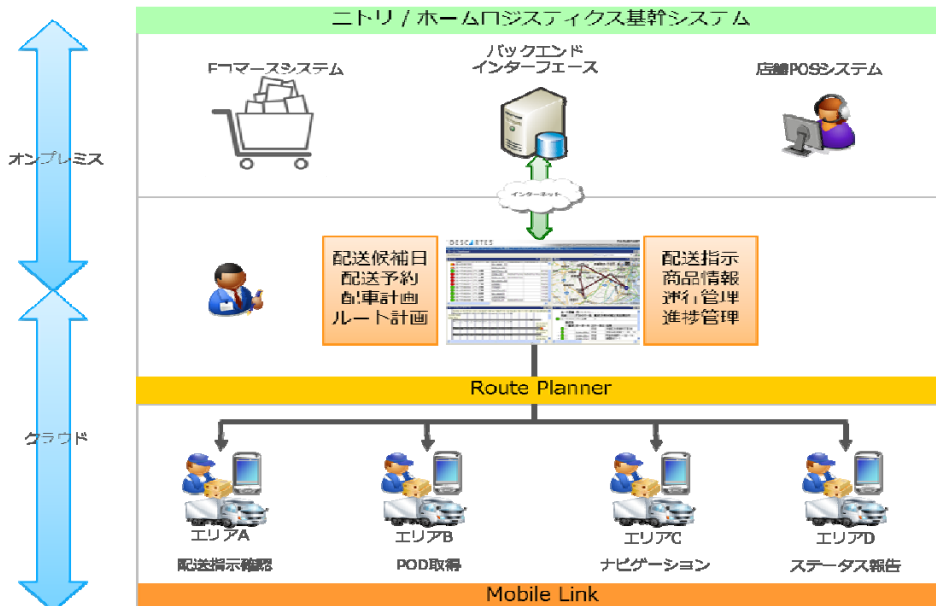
ニトリ / ホームロジスティクス基幹システム

オンプレミス

Eコマースシステム

バックエンド
インターフェース

店舗POSシステム

インターネット

配送候補日
配送予約
配車計画
ルート計画

DESCARTES

配送指示
商品情報
運行管理
進捗管理

Route Planner

クラウド

エリアA
配送指示確認

エリアB
POD取得

エリアC
ナビゲーション

エリアD
ステータス報告

Mobile Link